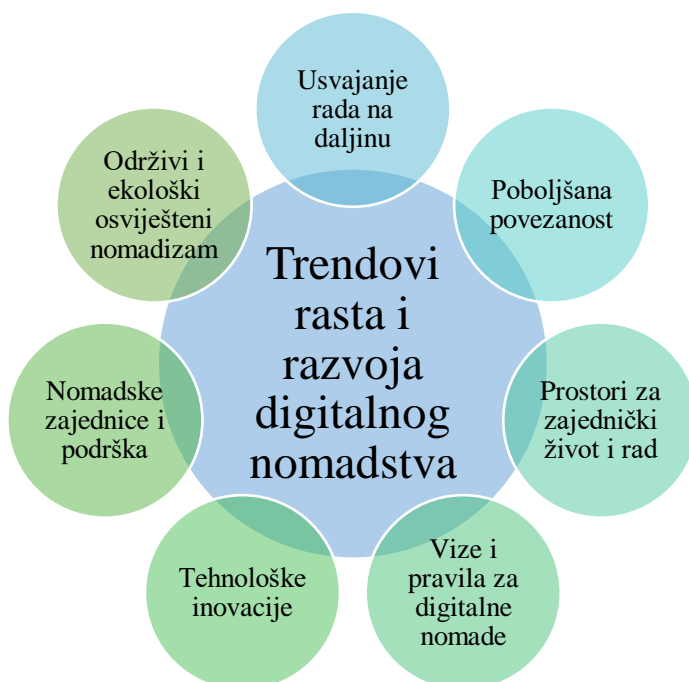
Trendovi rasta i razvoja digitalnog nomadstva

Usvajanje rada na daljinu

Poboljšana povezanost

Prostori za zajednički život i rad

Vize i pravila za digitalne nomade

Tehnološke inovacije

Nomadske zajednice i podrška

Održivi i ekološki osviješteni nomadizam